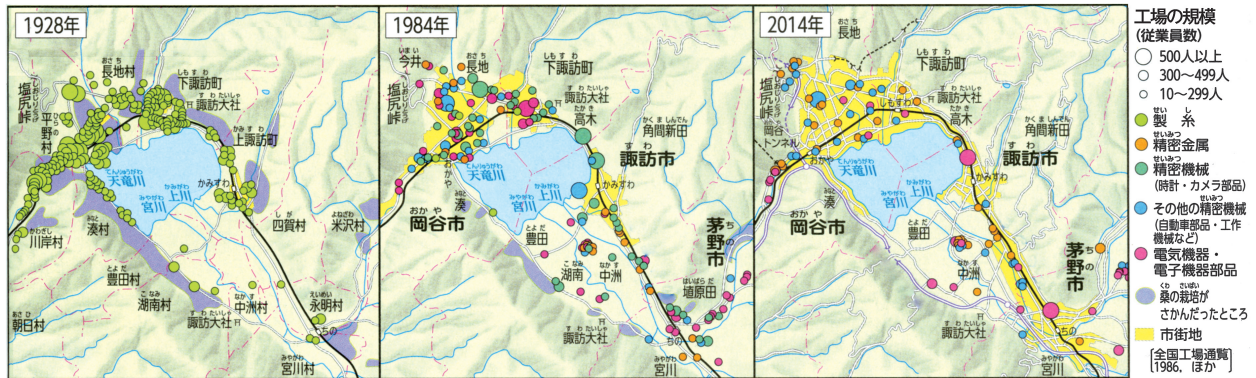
1928年

長地村
下諏訪町
諏訪大社
塩尻峠
平野村
上諏訪町
天竜川
かみすわ
上川
宮川
湊村
川岸村
四賀村
米沢村
豊田村
湖南村
中洲村
諏訪大社
永明村
朝日村
ちの
宮川村

1984年

今井
長地
下諏訪町
塩尻峠
諏訪大社
高木
角間新田
諏訪市
天竜川
かみすわ
おかや
湊
上川
岡谷市
宮川
豊田
茅野市
湖南
中洲
塩原田
ちの
諏訪大社
宮川

2014年

長地
下諏訪町
塩尻峠
岡谷トンネル
諏訪大社
しもすわ
高木
角間新田
おかや
天竜川
諏訪市
かみすわ
湊
上川
宮川
岡谷市
豊田
茅野市
中洲
ちの
諏訪大社
宮川

工場の規模
(従業員数)
500人以上
300～499人
10～299人
製糸
精密金属
精密機械
(時計・カメラ部品)
その他の精密機械
(自動車部品・工作機械など)
電気機器・電子機器部品
桑の栽培がさかんだったところ
市街地
[全国工場通覧 1986，ほか]